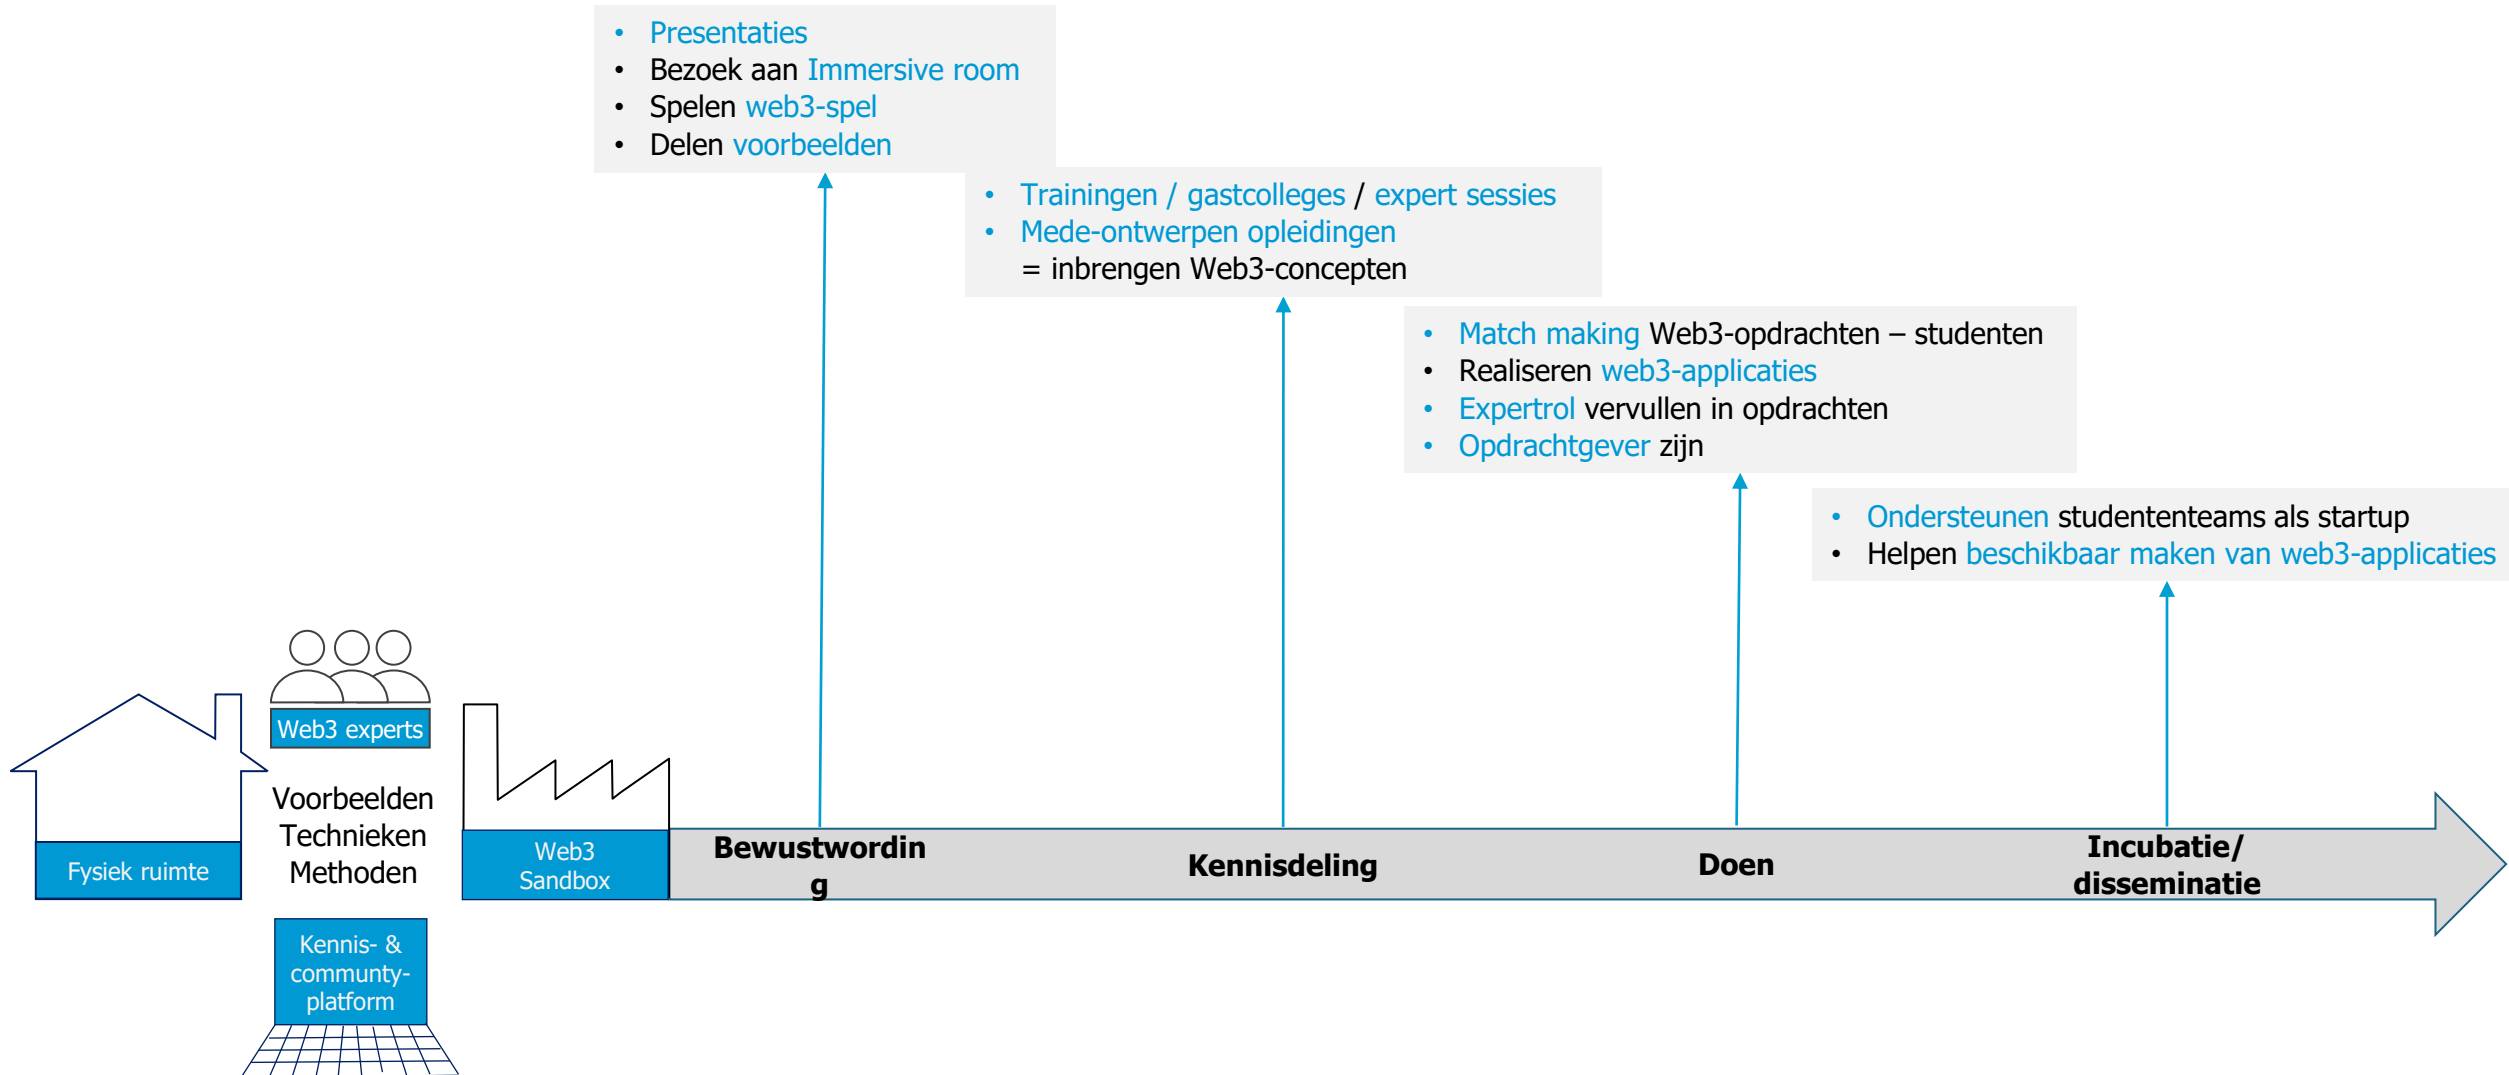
- Presentaties
- Bezoek aan Immersive room
- Spelen web3-spel
- Delen voorbeelden

- Trainingen / gastcolleges / expert sessies
- Mede-ontwerpen opleidingen
= inbrengen Web3-concepten

- Match making Web3-opdrachten – studenten
- Realiseren web3-applicaties
- Expertrol vervullen in opdrachten
- Opdrachtgever zijn

- Ondersteunen studententeams als startup
- Helpen beschikbaar maken van web3-applicaties

Web3 experts

Voorbeelden
Technieken
Methoden

Fysiek ruimte

Web3 Sandbox

Kennis- & commumty-platform

Bewustwording

Kennisdeling

Doen

Incubatie/ disseminatie